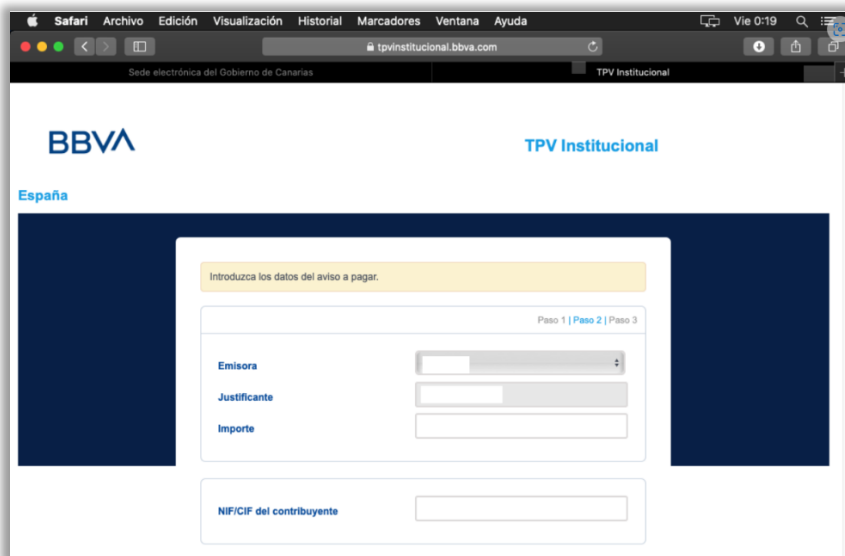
Safari Archivo Edición Visualización Historial Marcadores Ventana Ayuda

Vie 0:19

tpvinstitucional.bbva.com

Sede electrónica del Gobierno de Canarias

TPV Institucional

BBVA

TPV Institucional

España

Introduzca los datos del aviso a pagar.

Paso 1 | Paso 2 | Paso 3

Emisora

Justificante

Importe

NIF/CIF del contribuyente